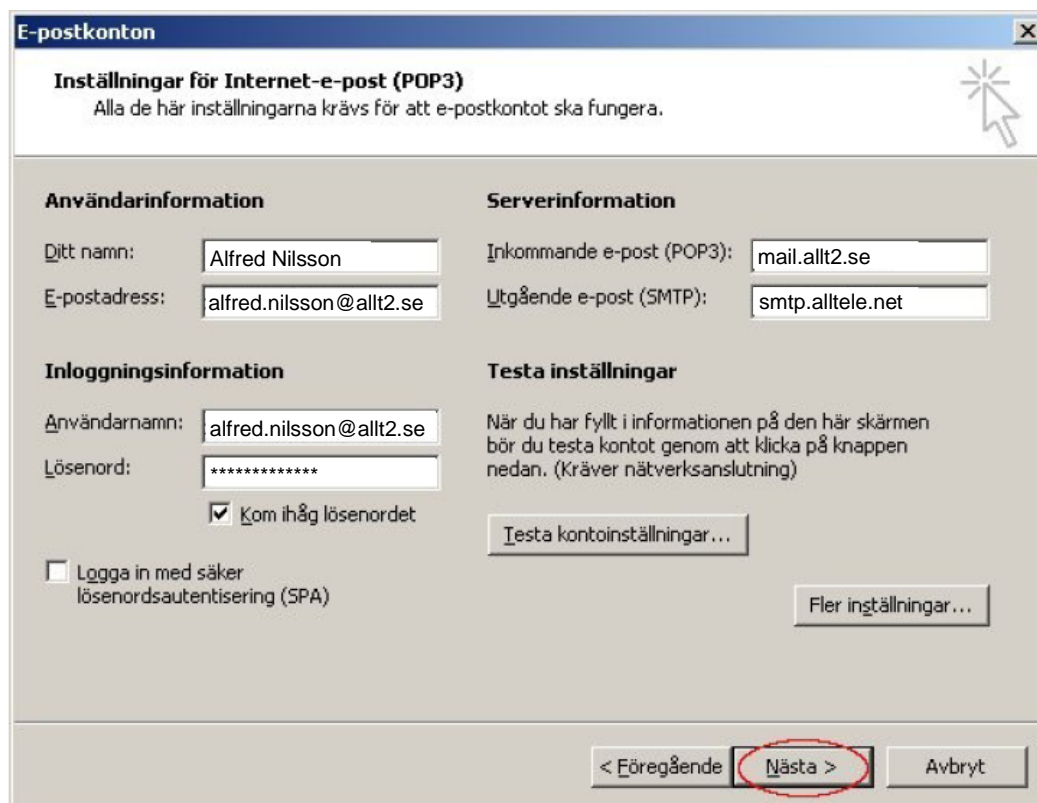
E-postkonton

Inställningar för Internet-e-post (POP3)
Alla de här inställningarna krävs för att e-postkontot ska fungera.

Användarinformation

Ditt namn: Alfred Nilsson

E-postadress: alfred.nilsson@allt2.se

Inloggningsinformation

Användarnamn: alfred.nilsson@allt2.se

Lösenord: *************

Kom ihåg lösenordet

Logga in med säker lösenordsautentisering (SPA)

Serverinformation

Inkommande e-post (POP3): mail.allt2.se

Utgående e-post (SMTP): smtp.alltele.net

Testa inställningar

När du har fyllt i informationen på den här skärmen bör du testa kontot genom att klicka på knappen nedan. (Kräver nätverksanslutning)

Testa kontoinställningar...

Fler inställningar...

< Föregående | Nästa > | Avbryt